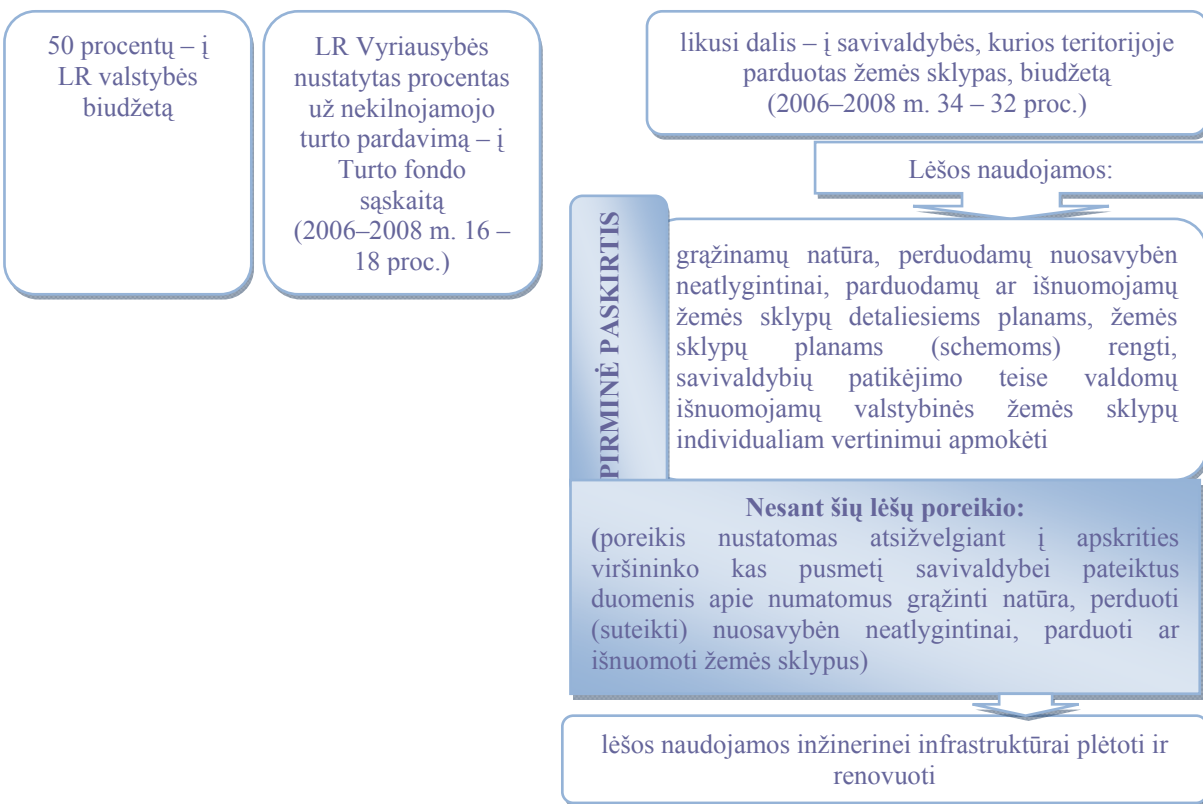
50 procentų – į LR valstybės biudžetą

LR Vyriausybės nustatytas procentas už nekilnojamojo turto pardavimą – į Turto fondo sąskaitą (2006–2008 m. 16 – 18 proc.)

likusi dalis – į savivaldybės, kurios teritorijoje parduotas žemės sklypas, biudžetą (2006–2008 m. 34 – 32 proc.)

Lėšos naudojamos:

PIRMINĖ PASKIRTIS

grąžinamų natūra, perduodamų nuosavybėn neatlygintinai, parduodamų ar išnuomojamų žemės sklypų detaliesiems planams, žemės sklypų planams (schemoms) rengti, savivaldybių patikėjimo teise valdomų išnuomojamų valstybinės žemės sklypų individualiam vertinimui apmokėti

Nesant šių lėšų poreikio:
(poreikis nustatomas atsižvelgiant į apskrities viršininko kas pusmetį savivaldybei pateiktus duomenis apie numatomus grąžinti natūra, perduoti (suteikti) nuosavybėn neatlygintinai, parduoti ar išnuomoti žemės sklypus)

lėšos naudojamos inžinerinei infrastruktūrai plėtoti ir renovuoti